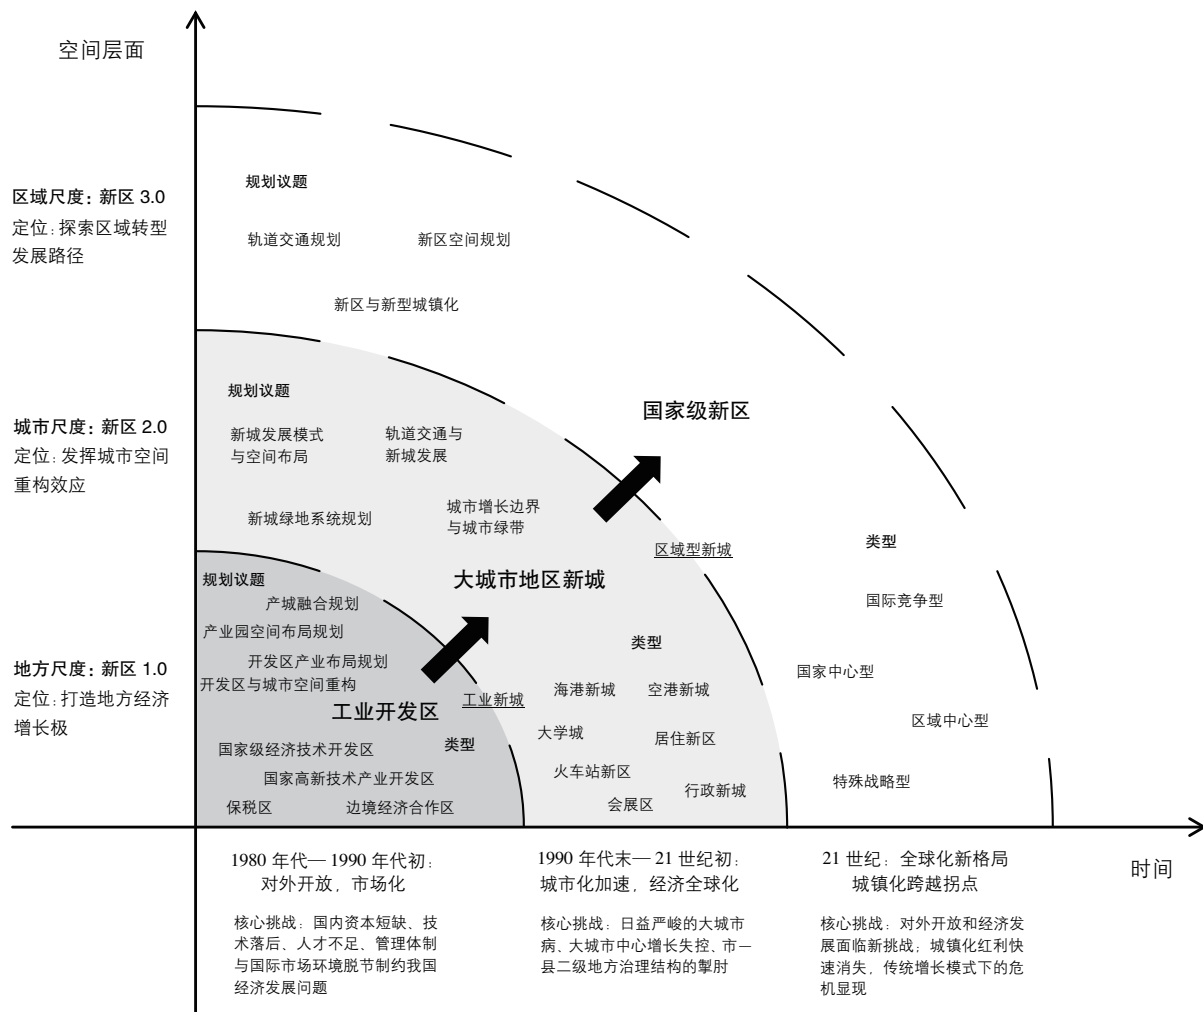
空间层面

区域尺度：新区 3.0
定位：探索区域转型发展路径

城市尺度：新区 2.0
定位：发挥城市空间重构效应

地方尺度：新区 1.0
定位：打造地方经济增长极

规划议题
轨道交通规划
新区空间规划
新区与新型城镇化

规划议题
新城发展模式与空间布局
轨道交通与新城发展
新城绿地系统规划
城市增长边界与城市绿带

国家级新区

区域型新城

大城市地区新城

规划议题
产城融合规划
产业园空间布局规划
开发区产业布局规划
开发区与城市空间重构

工业新城

工业开发区

类型
国家级经济技术开发区
国家高新技术产业开发区
保税区
边境经济合作区

类型
海港新城
空港新城
大学城
居住新区
火车站新区
行政新城
会展区

类型
国际竞争型
国家中心型
区域中心型
特殊战略型

时间

1980 年代— 1990 年代初：
对外开放，市场化

核心挑战：国内资本短缺、技术落后、人才不足、管理体制与国际市场环境脱节制约我国经济发展问题

1990 年代末— 21 世纪初：
城市化加速，经济全球化

核心挑战：日益严峻的大城市病、大城市中心增长失控、市—县二级地方治理结构的掣肘

21 世纪：全球化新格局
城镇化跨越拐点

核心挑战：对外开放和经济发展面临新挑战，城镇化红利快速消失，传统增长模式下的危机显现